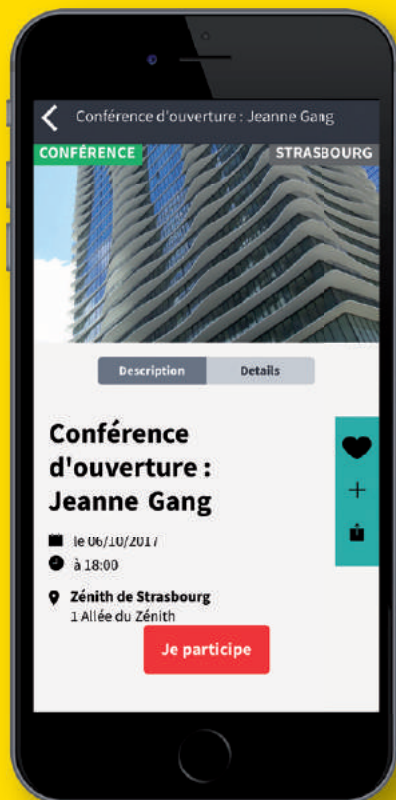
Conférence d'ouverture : Jeanne Gang

CONFÉRENCE

STRASBOURG

Description

Details

Conférence d'ouverture : Jeanne Gang

le 06/10/2017

à 18:00

Zénith de Strasbourg
1 Allée du Zénith

+

Je participe